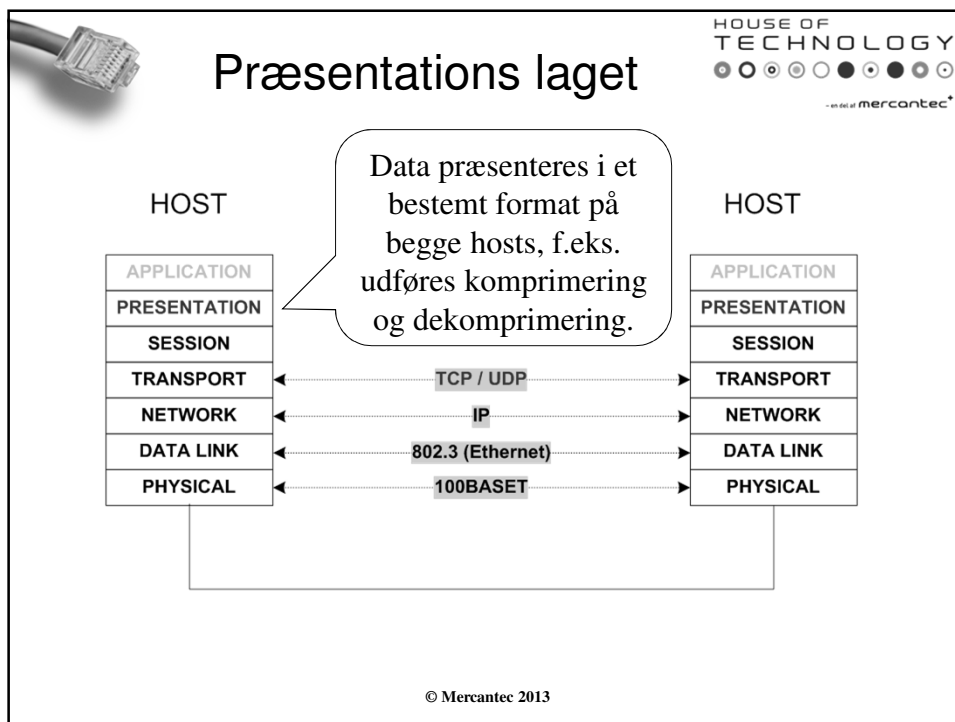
Præsentations laget

HOUSE OF TECHNOLOGY

- en del af mercantec

Data præsenteres i et bestemt format på begge hosts, f.eks. udføres komprimering og dekomprimering.

HOST

APPLICATION
PRESENTATION
SESSION
TRANSPORT
NETWORK
DATA LINK
PHYSICAL

TCP / UDP
IP
802.3 (Ethernet)
100BASET

HOST

APPLICATION
PRESENTATION
SESSION
TRANSPORT
NETWORK
DATA LINK
PHYSICAL

© Mercantec 2013